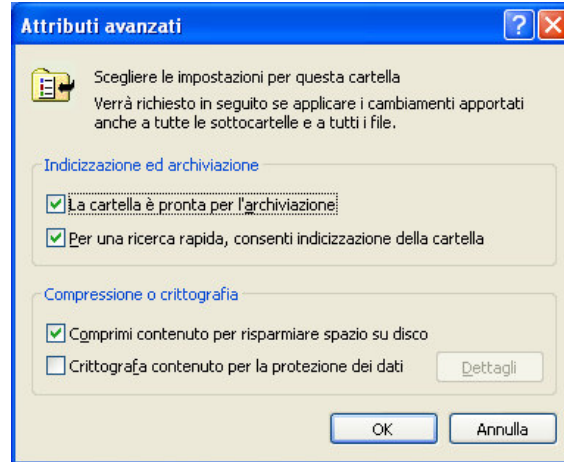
Attributi avanzati

?

Scegliere le impostazioni per questa cartella

Verrà richiesto in seguito se applicare i cambiamenti apportati anche a tutte le sottocartelle e a tutti i file.

Indicizzazione ed archiviazione

La cartella è pronta per l'archiviazione

Per una ricerca rapida, consenti indicizzazione della cartella

Compressione o crittografia

Comprimi contenuto per risparmiare spazio su disco

Crittografa contenuto per la protezione dei dati

Dettagli

OK

Annulla